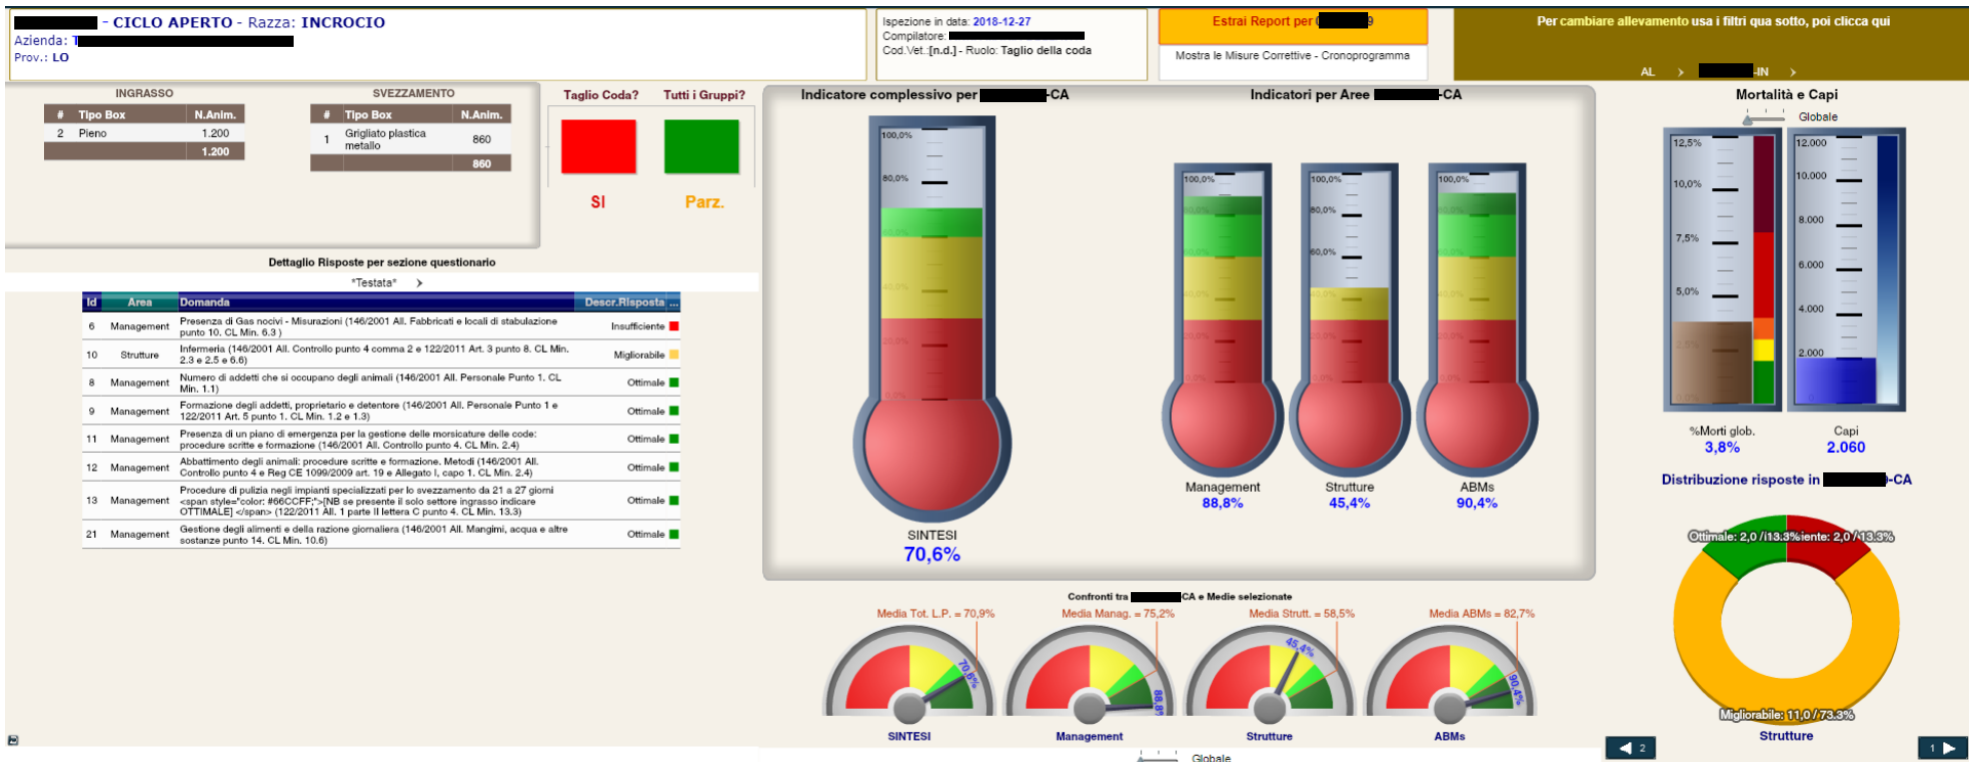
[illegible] - CICLO APERTO - Razza: INCROCIO
Azienda: T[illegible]
Prov.: LO

Ispezione in data: 2018-12-27
Compilatore: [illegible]
Cod.Vet.:[n.d.] - Ruolo: Taglio della coda

Estrai Report per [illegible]
Mostra le Misure Correttive - Cronoprogramma

Per cambiare allevamento usa i filtri qua sotto, poi clicca qui
AL > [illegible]-IN >

INGRASSO

| # | Tipo Box | N.Anim. |
|---|---|---|
| 2 | Pieno | 1.200 |
| | | 1.200 |

SVEZZAMENTO

| # | Tipo Box | N.Anim. |
|---|---|---|
| 1 | Grigliato plastica metallo | 860 |
| | | 860 |

Taglio Coda? Tutti i Gruppi?
SI Parz.

Dettaglio Risposte per sezione questionario
*Testata* >

| Id | Area | Domanda | Descr.Risposta |
|---|---|---|---|
| 6 | Management | Presenza di Gas nocivi - Misurazioni (146/2001 All. Fabbricati e locali di stabulazione punto 10. CL Min. 6.3 ) | Insufficiente |
| 10 | Strutture | Infermeria (146/2001 All. Controllo punto 4 comma 2 e 122/2011 Art. 3 punto 8. CL Min. 2.3 e 2.5 e 6.6) | Migliorabile |
| 8 | Management | Numero di addetti che si occupano degli animali (146/2001 All. Personale Punto 1. CL Min. 1.1) | Ottimale |
| 9 | Management | Formazione degli addetti, proprietario e detentore (146/2001 All. Personale Punto 1 e 122/2011 Art. 5 punto 1. CL Min. 1.2 e 1.3) | Ottimale |
| 11 | Management | Presenza di un piano di emergenza per la gestione delle morsicature delle code: procedure scritte e formazione (146/2001 All. Controllo punto 4. CL Min. 2.4) | Ottimale |
| 12 | Management | Abbattimento degli animali: procedure scritte e formazione. Metodi (146/2001 All. Controllo punto 4 e Reg CE 1099/2009 art. 19 e Allegato I, capo 1. CL Min. 2.4) | Ottimale |
| 13 | Management | Procedure di pulizia negli impianti specializzati per lo svezzamento da 21 a 27 giorni <span style="color: #66CCFF;">[NB se presente il solo settore ingrasso indicare OTTIMALE] </span> (122/2011 All. 1 parte II lettera C punto 4. CL Min. 13.3) | Ottimale |
| 21 | Management | Gestione degli alimenti e della razione giornaliera (146/2001 All. Mangimi, acqua e altre sostanze punto 14. CL Min. 10.6) | Ottimale |

Indicatore complessivo per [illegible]-CA
100,0% 80,0%
SINTESI
70,6%

Indicatori per Aree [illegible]-CA
100,0% 80,0% 60,0%
Management 88,8%
Strutture 45,4%
ABMs 90,4%

Mortalità e Capi
Globale
12,5% 10,0% 7,5% 5,0%
12.000 10.000 8.000 6.000 4.000 2.000
%Morti glob. 3,8%
Capi 2.060

Distribuzione risposte in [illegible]-CA
Ottimale: 2,0 / 13.3%
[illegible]iente: 2,0 / 13.3%
Migliorabile: 11,0 / 73.3%
Strutture

Confronti tra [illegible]CA e Medie selezionate
Media Tot. L.P. = 70,9%
Media Manag. = 75,2%
Media Strutt. = 58,5%
Media ABMs = 82,7%
70,6% 88,8% 45,4% 90,4%
SINTESI Management Strutture ABMs

2 1
Globale